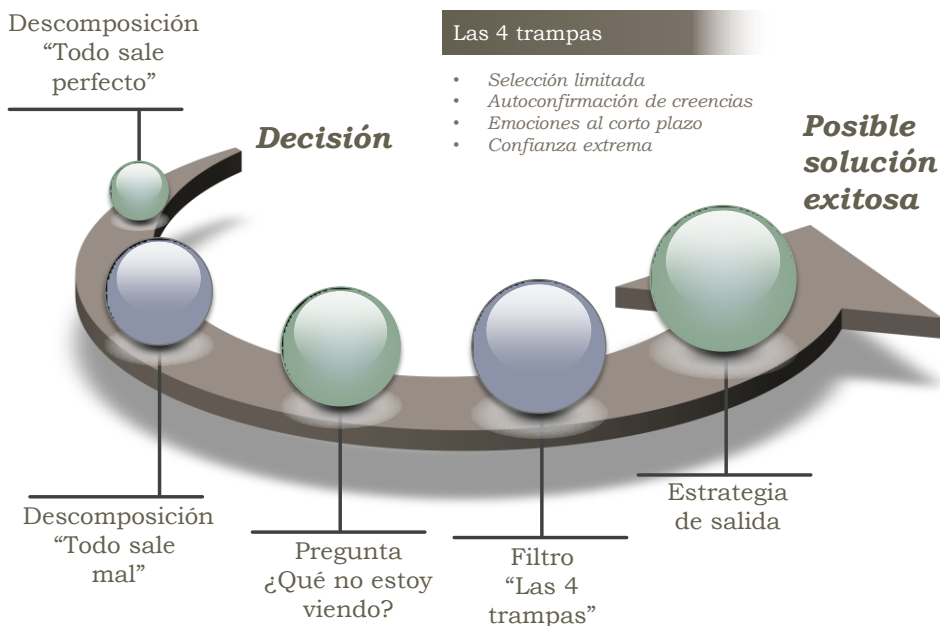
Descomposición "Todo sale perfecto"

Decisión

Las 4 trampas

- Selección limitada
- Autoconfirmación de creencias
- Emociones al corto plazo
- Confianza extrema

Posible solución exitosa

Descomposición "Todo sale mal"

Pregunta ¿Qué no estoy viendo?

Filtro "Las 4 trampas"

Estrategia de salida